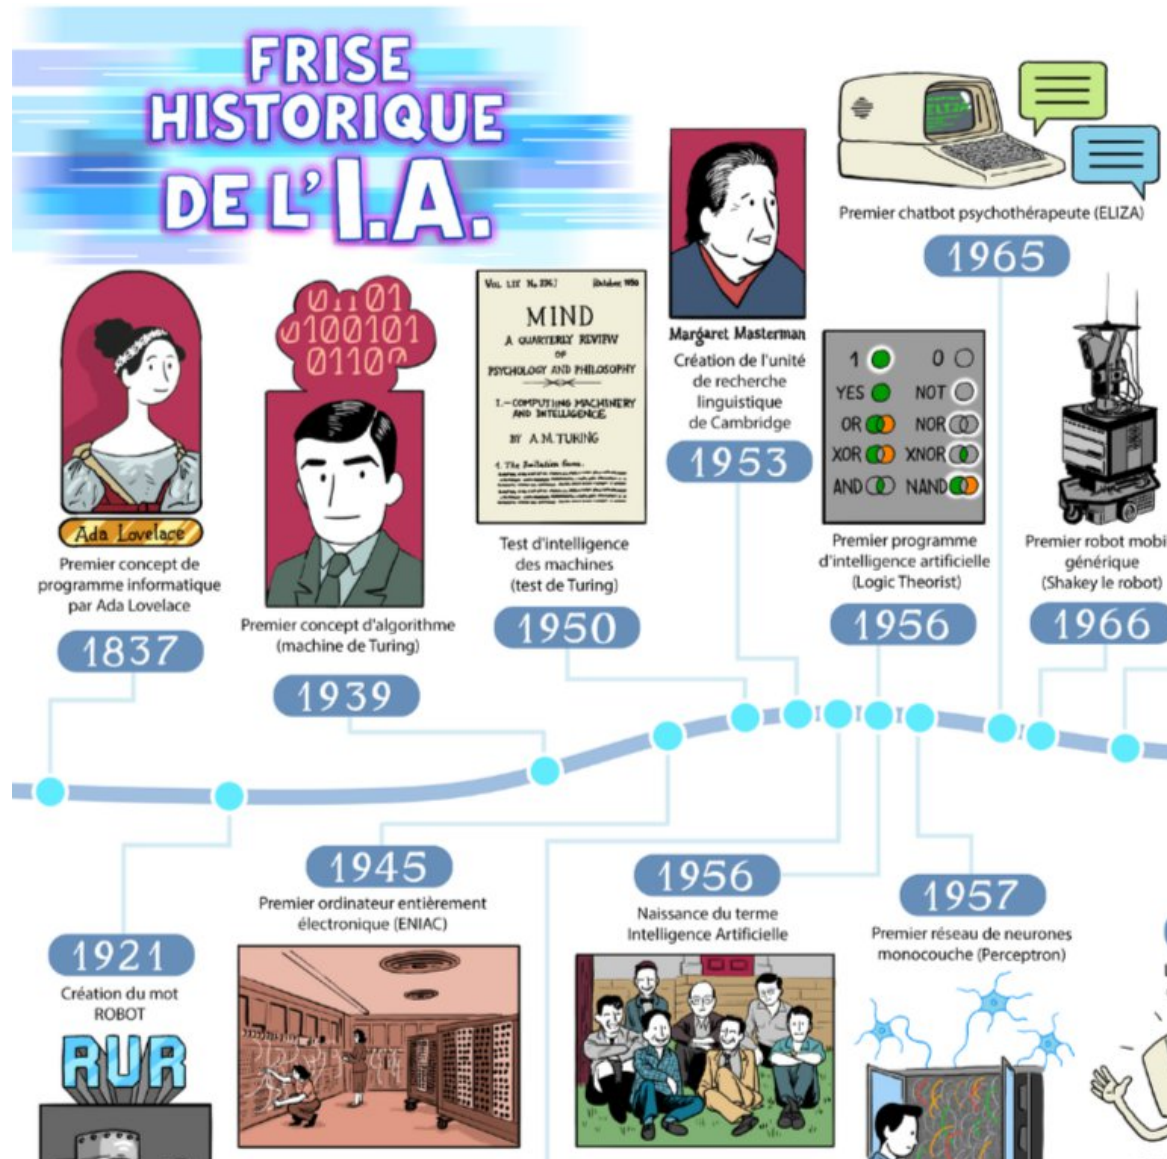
FRISE HISTORIQUE DE L'I.A.

Ada Lovelace
Premier concept de programme informatique par Ada Lovelace
1837

0101
0100101
0110

Premier concept d'algorithme (machine de Turing)
1939

VOL. LIX No. 236.] [October 1950
MIND
A QUARTERLY REVIEW OF PSYCHOLOGY AND PHILOSOPHY
I.—COMPUTING MACHINERY AND INTELLIGENCE
BY A. M. TURING
1. The Imitation Game.

Test d'intelligence des machines (test de Turing)
1950

Margaret Masterman
Création de l'unité de recherche linguistique de Cambridge
1953

1 0
YES NOT
OR NOR
XOR XNOR
AND NAND

Premier programme d'intelligence artificielle (Logic Theorist)
1956

Premier chatbot psychothérapeute (ELIZA)
1965

Premier robot mobi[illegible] générique (Shakey le robot)
1966

1921
Création du mot ROBOT
RUR

1945
Premier ordinateur entièrement électronique (ENIAC)

1956
Naissance du terme Intelligence Artificielle

1957
Premier réseau de neurones monocouche (Perceptron)